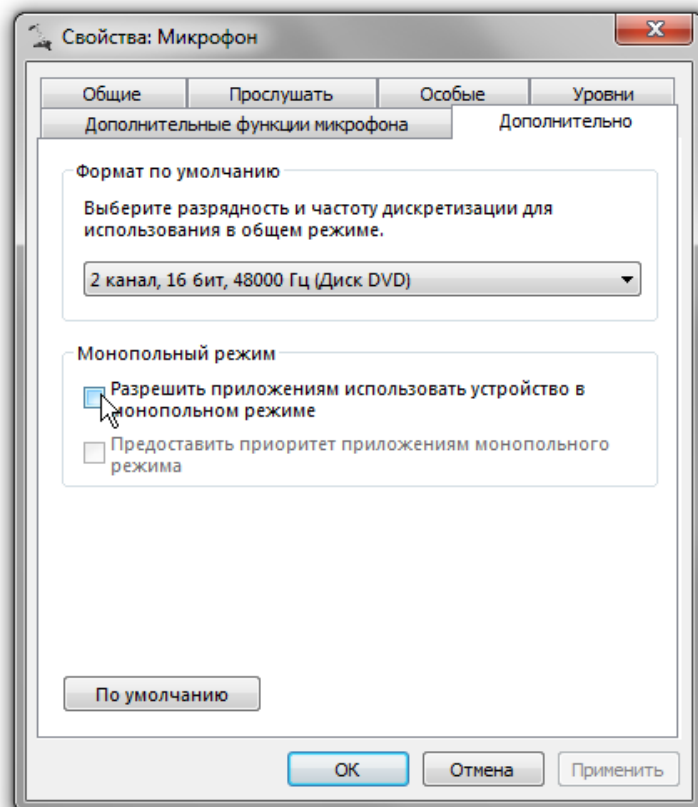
Свойства: Микрофон

Общие
Прослушать
Особые
Уровни
Дополнительные функции микрофона
Дополнительно

Формат по умолчанию

Выберите разрядность и частоту дискретизации для использования в общем режиме.

2 канал, 16 бит, 48000 Гц (Диск DVD)

Монопольный режим

Разрешить приложениям использовать устройство в монопольном режиме

Предоставить приоритет приложениям монопольного режима

По умолчанию

ОК
Отмена
Применить